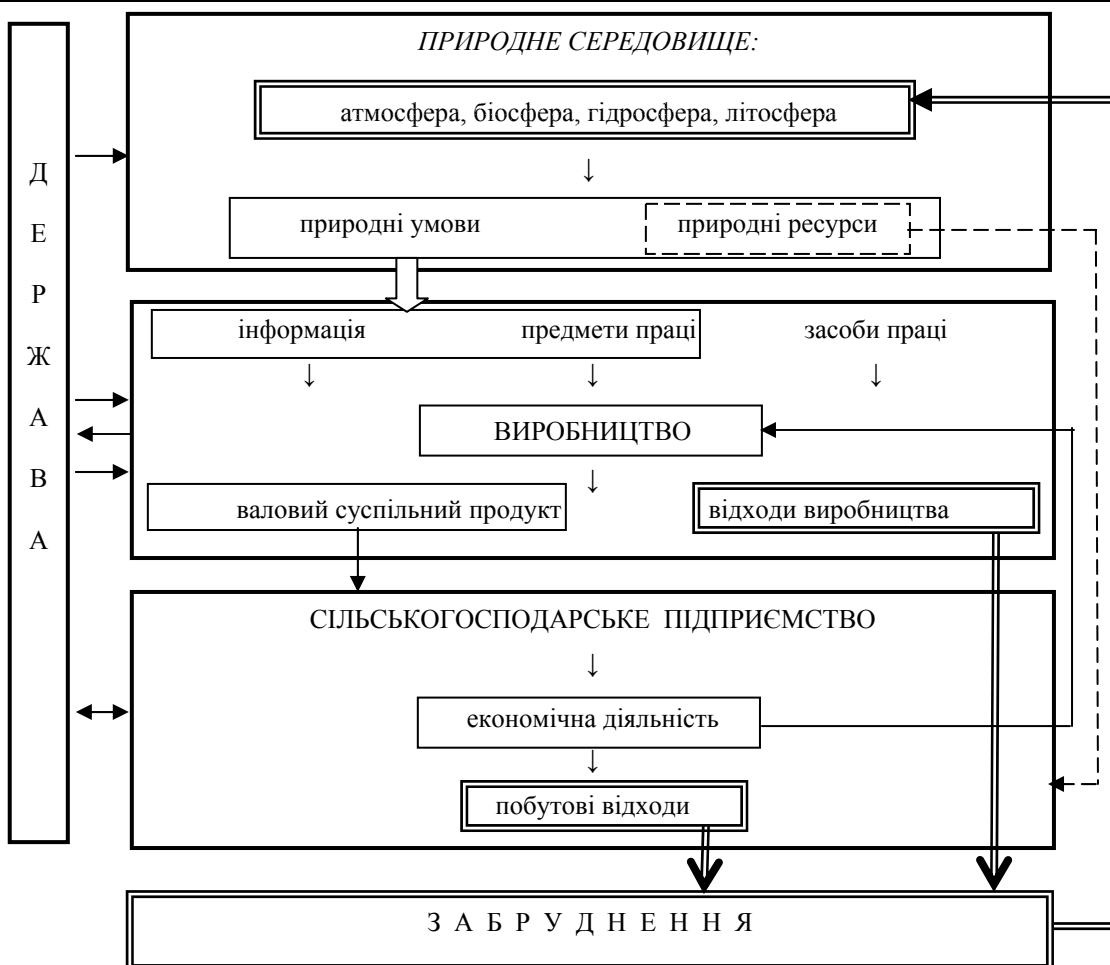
Д
Е
Р
Ж
А
В
А

ПРИРОДНЕ СЕРЕДОВИЩЕ:

атмосфера, біосфера, гідросфера, літосфера

↓

природні умови

природні ресурси

інформація

предмети праці

засоби праці

↓ ↓ ↓

ВИРОБНИЦТВО

↓

валовий суспільний продукт

відходи виробництва

СІЛЬСЬКОГОСПОДАРСЬКЕ ПІДПРИЄМСТВО

↓

економічна діяльність

↓

побутові відходи

З А Б Р У Д Н Е Н Н Я